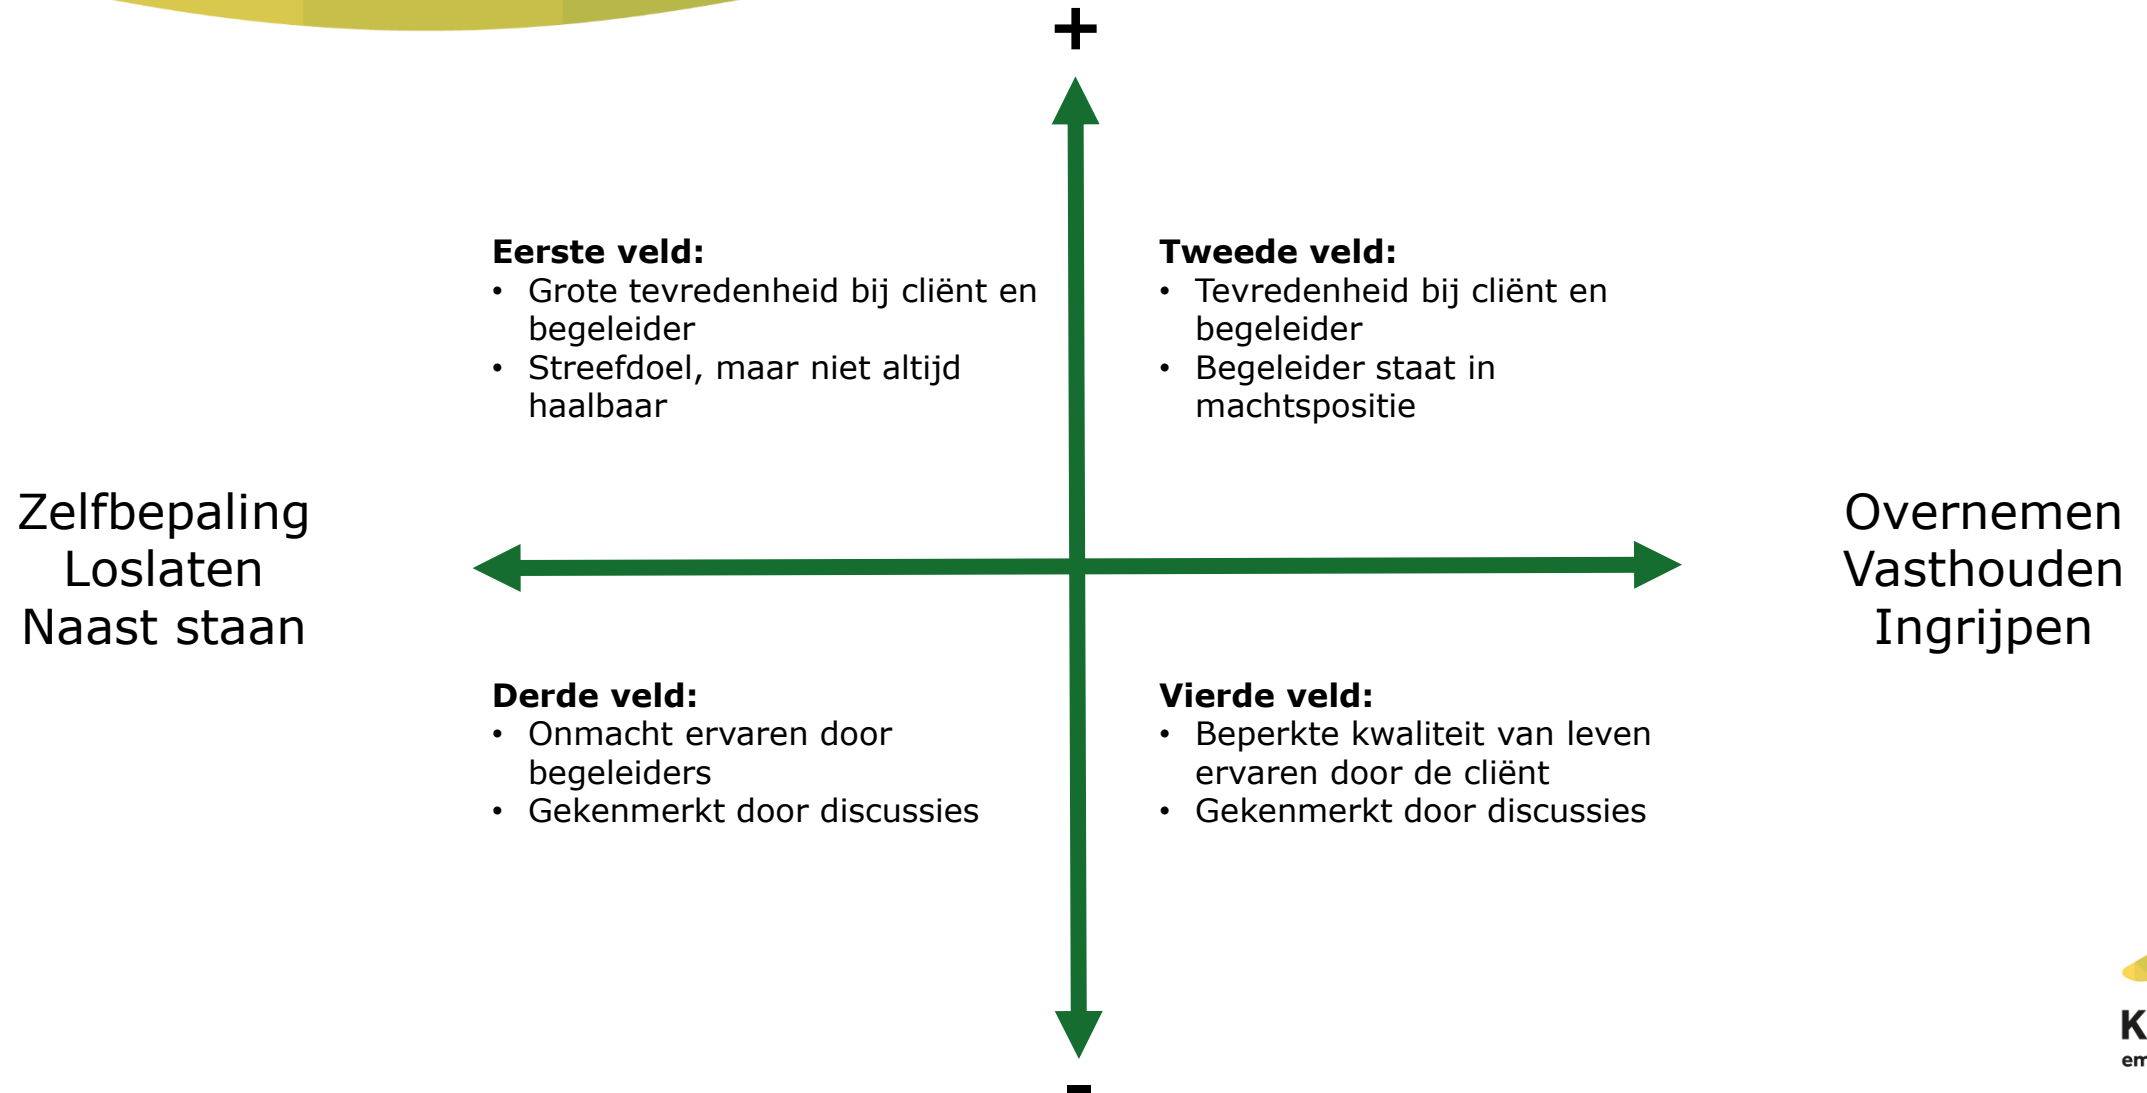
+

**Eerste veld:**
- Grote tevredenheid bij cliënt en begeleider
- Streefdoel, maar niet altijd haalbaar

**Tweede veld:**
- Tevredenheid bij cliënt en begeleider
- Begeleider staat in machtspositie

Zelfbepaling
Loslaten
Naast staan

Overnemen
Vasthouden
Ingrijpen

**Derde veld:**
- Onmacht ervaren door begeleiders
- Gekenmerkt door discussies

**Vierde veld:**
- Beperkte kwaliteit van leven ervaren door de cliënt
- Gekenmerkt door discussies

-

K
em